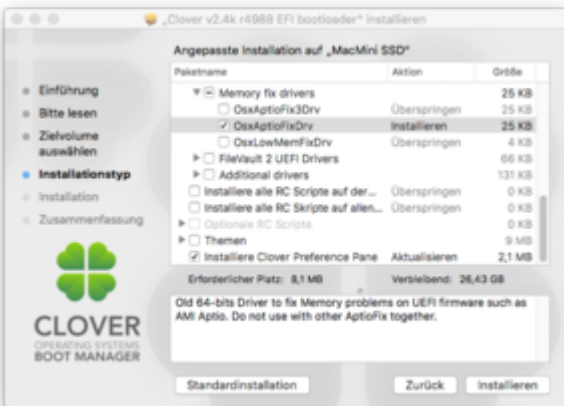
„Clover v2.4k r4988 EFI bootloader" installieren

Angepasste Installation auf „MacMini SSD"

- Einführung
- Bitte lesen
- Zielvolume auswählen
- Installationstyp
- Installation
- Zusammenfassung

| Paketname | Aktion | Größe |
|---|---|---|
| Memory fix drivers | | 25 KB |
| OsxAptioFix3Drv | Überspringen | 25 KB |
| OsxAptioFixDrv | Installieren | 25 KB |
| OsxLowMemFixDrv | Überspringen | 4 KB |
| FileVault 2 UEFI Drivers | | 66 KB |
| Additional drivers | | 131 KB |
| Installiere alle RC Scripte auf der... | Überspringen | 0 KB |
| Installiere alle RC Skripte auf allen... | Überspringen | 0 KB |
| Optionale RC Scripte | | 0 KB |
| Themen | | 9 MB |
| Installiere Clover Preference Pane | Aktualisieren | 2,1 MB |

Erforderlicher Platz: 8,1 MB    Verbleibend: 36,43 GB

Old 64-bits Driver to fix Memory problems on UEFI firmware such as AMI Aptio. Do not use with other AptioFix together.

CLOVER
OPERATING SYSTEMS
BOOT MANAGER

Standardinstallation    Zurück    Installieren